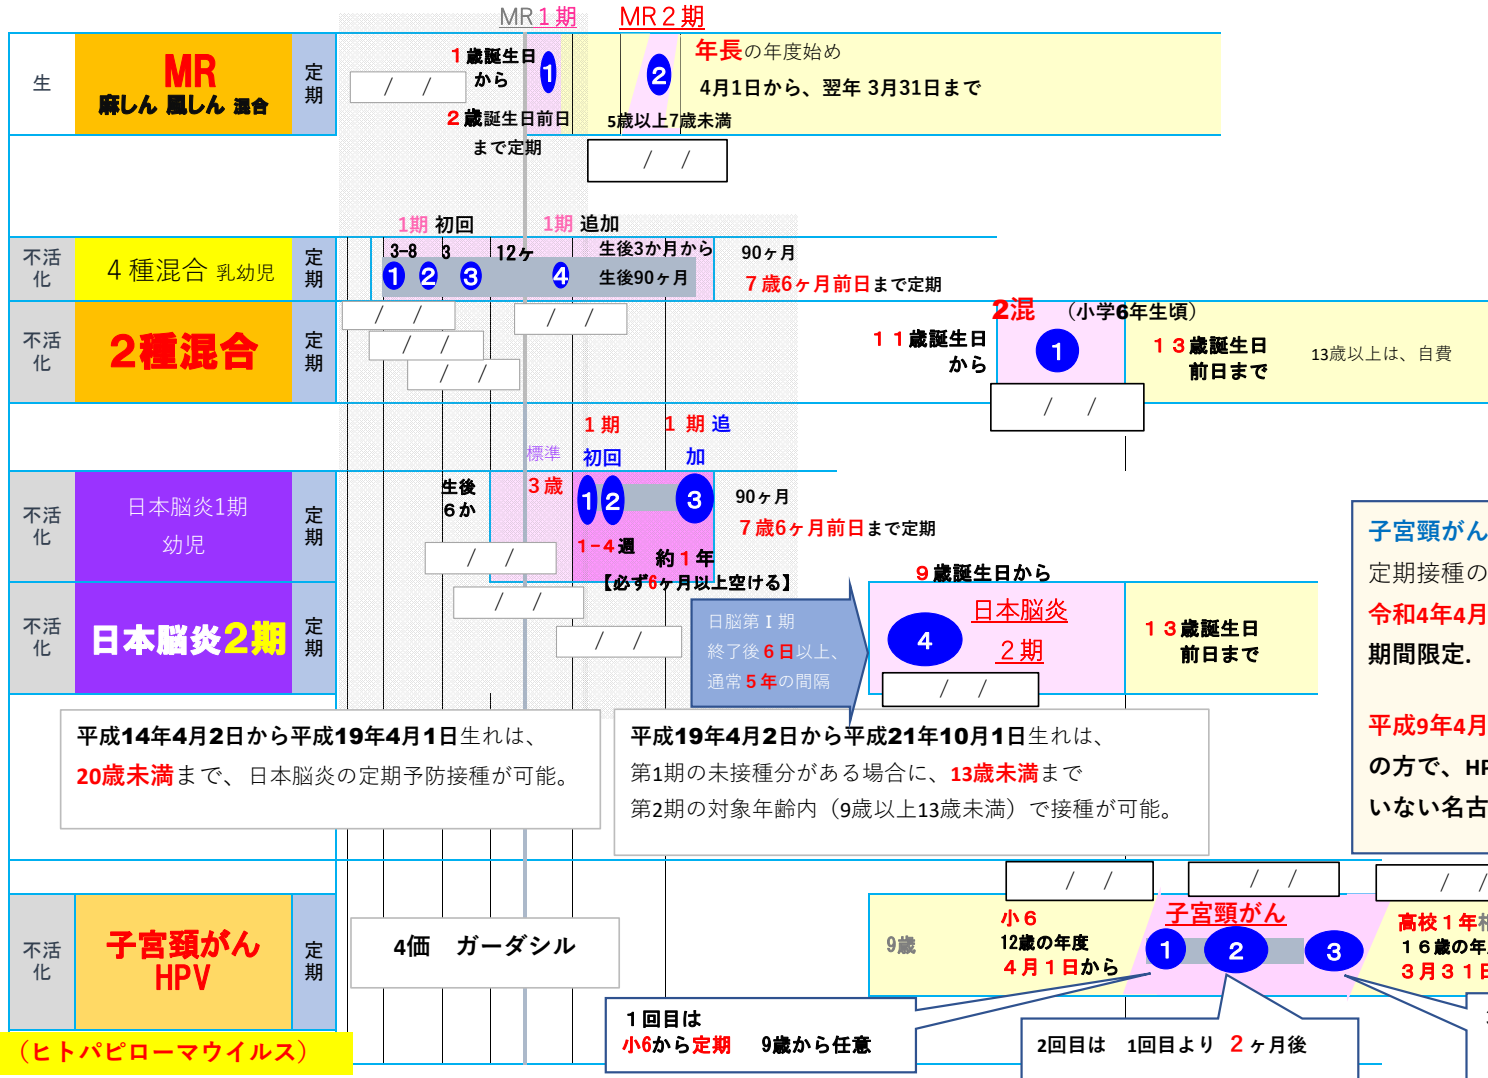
MR１期　MR２期

生
MR
麻しん 風しん 混合
定期
/ /
１歳誕生日から
1
2
年長の年度始め
4月1日から、翌年 3月31日まで
２歳誕生日前日まで定期
5歳以上7歳未満
/ /

1期 初回　1期 追加
不活化
４種混合 乳幼児
定期
3-8　3　12ヶ
生後3か月から
90ヶ月
1 2 3 4
生後90ヶ月
７歳6ヶ月前日まで定期

不活化
2種混合
定期
/ /
/ /
/ /
/ /
2混 （小学6年生頃）
１１歳誕生日から
1
１３歳誕生日前日まで
13歳以上は、自費
/ /

1期 初回
1 期 追加
標準
不活化
日本脳炎1期
幼児
定期
生後6か
3歳
1 2
3
90ヶ月
７歳6ヶ月前日まで定期
/ /
1-4週
約１年
【必ず6ヶ月以上空ける】

不活化
日本脳炎2期
定期
/ /
/ /
日脳第Ｉ期終了後６日以上、通常５年の間隔
９歳誕生日から
4
日本脳炎２期
１３歳誕生日前日まで
/ /

平成14年4月2日から平成19年4月1日生れは、20歳未満まで、日本脳炎の定期予防接種が可能。

平成19年4月2日から平成21年10月1日生れは、第1期の未接種分がある場合に、13歳未満まで第2期の対象年齢内（9歳以上13歳未満）で接種が可能。

子宮頸がん
定期接種の
令和4年4月
期間限定.
平成9年4月
の方で、HP
いない名古

不活化
子宮頸がん
HPV
定期
（ヒトパピローマウイルス）
4価　ガーダシル
/ /
/ /
/ /
9歳
小６
12歳の年度
４月１日から
子宮頸がん
1 2 3
高校１年相
１６歳の年
３月３１日
１回目は
小6から定期　9歳から任意
2回目は　1回目より ２ヶ月後